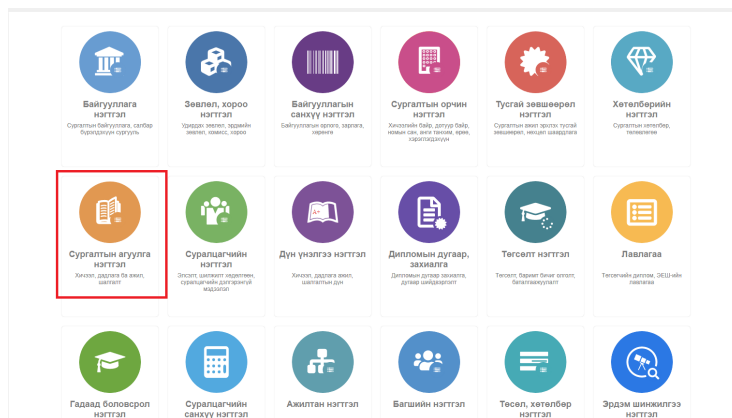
Байгууллага нэгтгэл
Сургалтын байгууллага, салбар бүрэлдэхүүн сургууль

Зөвлөл, хороо нэгтгэл
Удирдах зөвлөл, эрдмийн зөвлөл, комисс, хороо

Байгууллагын санхүү нэгтгэл
Байгууллагын орлого, зарлага, хөрөнгө

Сургалтын орчин нэгтгэл
Хичээлийн байр, дотуур байр, номын сан, анги танхим, ерөө, хэрэглэгдэхүүн

Тусгай зөвшөөрөл нэгтгэл
Сургалтын өмнө эрхлэх тусгай зөвшөөрөл, нөхцөл шаардлага

Хөтөлбөрийн нэгтгэл
Сургалтын хөтөлбөр, төлөвлөгөө

Сургалтын агуулга нэгтгэл
Хичээл, дадлага ба ажил, шалгалт

Суралцагчийн нэгтгэл
Элсэлт, шилжилт хөдөлгөөн, суралцагчийн дэлгэрэнгүй мэдээлэл

Дүн үнэлгээ нэгтгэл
Хичээл, дадлага ажил, шалгалтын дүн

Дипломын дугаар, захиалга
Дипломын дугаар захиалга, дугаар шийдвэрлэлт

Төгсөлт нэгтгэл
Төгсөлт, баримт бичиг олголт, баталгаажуулалт

Лавлагаа
Төгсөгчийн диплом, ЭЕШ-ийн лавлагаа

Гадаад боловсрол нэгтгэл

Суралцагчийн санхүү нэгтгэл

Ажилтан нэгтгэл

Багшийн нэгтгэл

Төсөл, хөтөлбөр нэгтгэл

Эрдэм шинжилгээ нэгтгэл